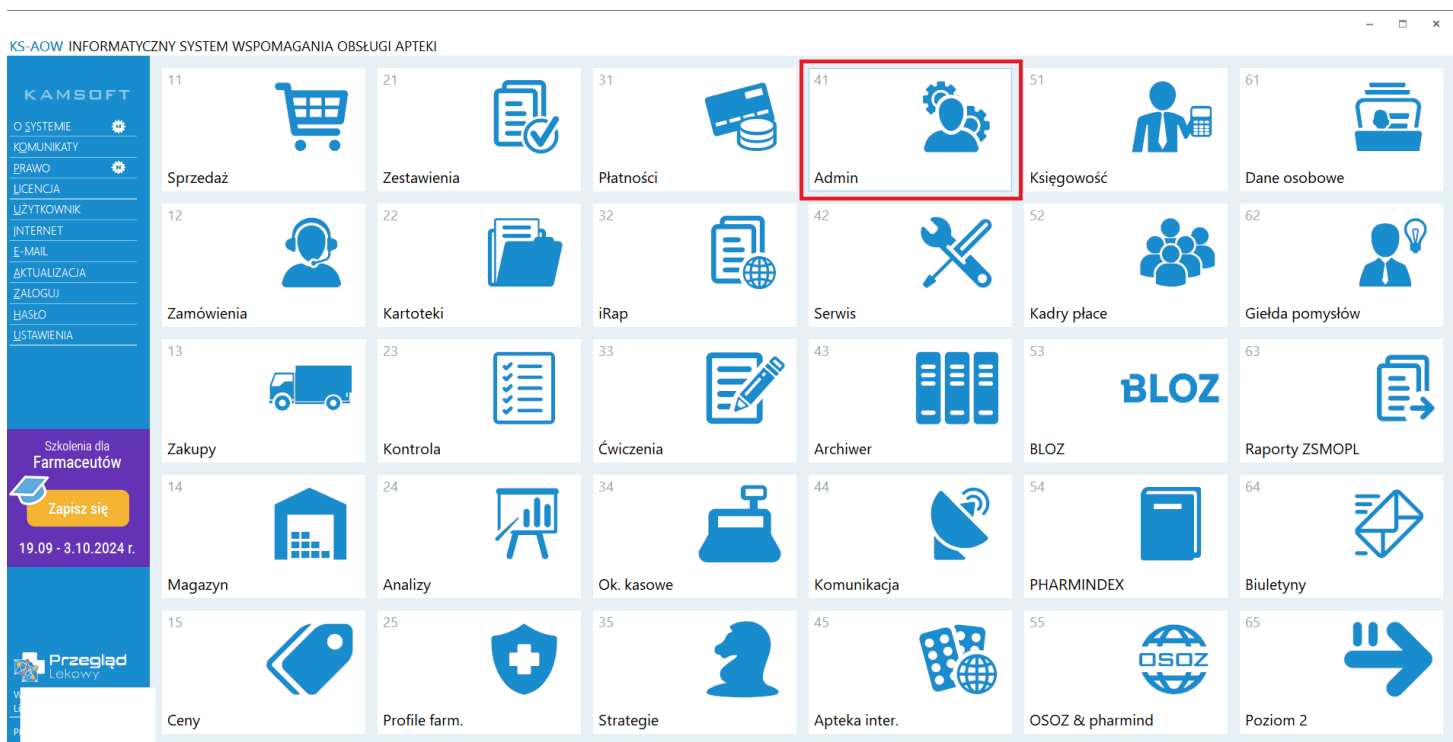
KS-AOW INFORMATYCZNY SYSTEM WSPOMAGANIA OBSŁUGI APTEKI

KAMSOFT
O SYSTEMIE
KOMUNIKATY
PRAWO
LICENCJA
UŻYTKOWNIK
INTERNET
E-MAIL
AKTUALIZACJA
ZALOGUJ
HASŁO
USTAWIENIA

Szkolenia dla
Farmaceutów
Zapisz się
19.09 - 3.10.2024 r.

Przegląd Lekowy

| 11 Sprzedaż | 21 Zestawienia | 31 Płatności | 41 Admin | 51 Księgowość | 61 Dane osobowe |
|---|---|---|---|---|---|
| 12 Zamówienia | 22 Kartoteki | 32 iRap | 42 Serwis | 52 Kadry płace | 62 Giełda pomysłów |
| 13 Zakupy | 23 Kontrola | 33 Ćwiczenia | 43 Archiwer | 53 BLOZ BLOZ | 63 Raporty ZSMOPL |
| 14 Magazyn | 24 Analizy | 34 Ok. kasowe | 44 Komunikacja | 54 PHARMINDEX | 64 Biuletyny |
| 15 Ceny | 25 Profile farm. | 35 Strategie | 45 Apteka inter. | 55 OSOZ OSOZ & pharmind | 65 Poziom 2 |